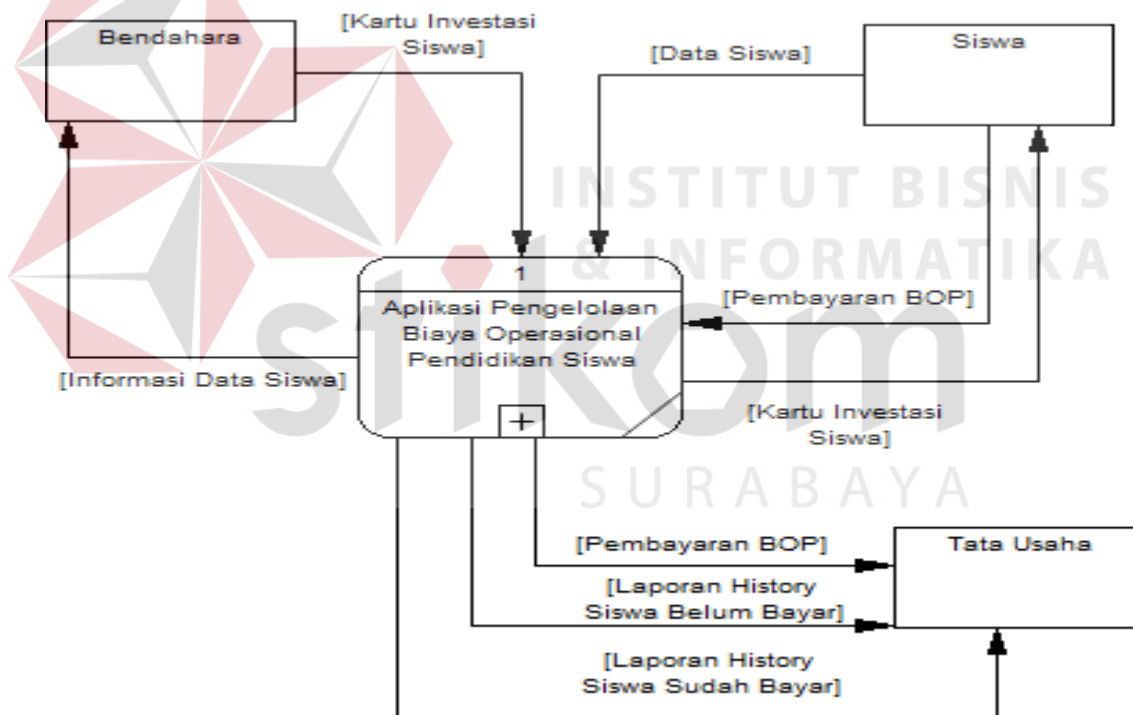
Bendahara

[Kartu Investasi Siswa]

[Data Siswa]

Siswa

INSTITUT BISNIS & INFORMATIKA

1

Aplikasi Pengelolaan Biaya Operasional Pendidikan Siswa

[Pembayaran BOP]

[Informasi Data Siswa]

stikom

[Kartu Investasi Siswa]

+

SURABAYA

[Pembayaran BOP]

Tata Usaha

[Laporan History Siswa Belum Bayar]

[Laporan History Siswa Sudah Bayar]